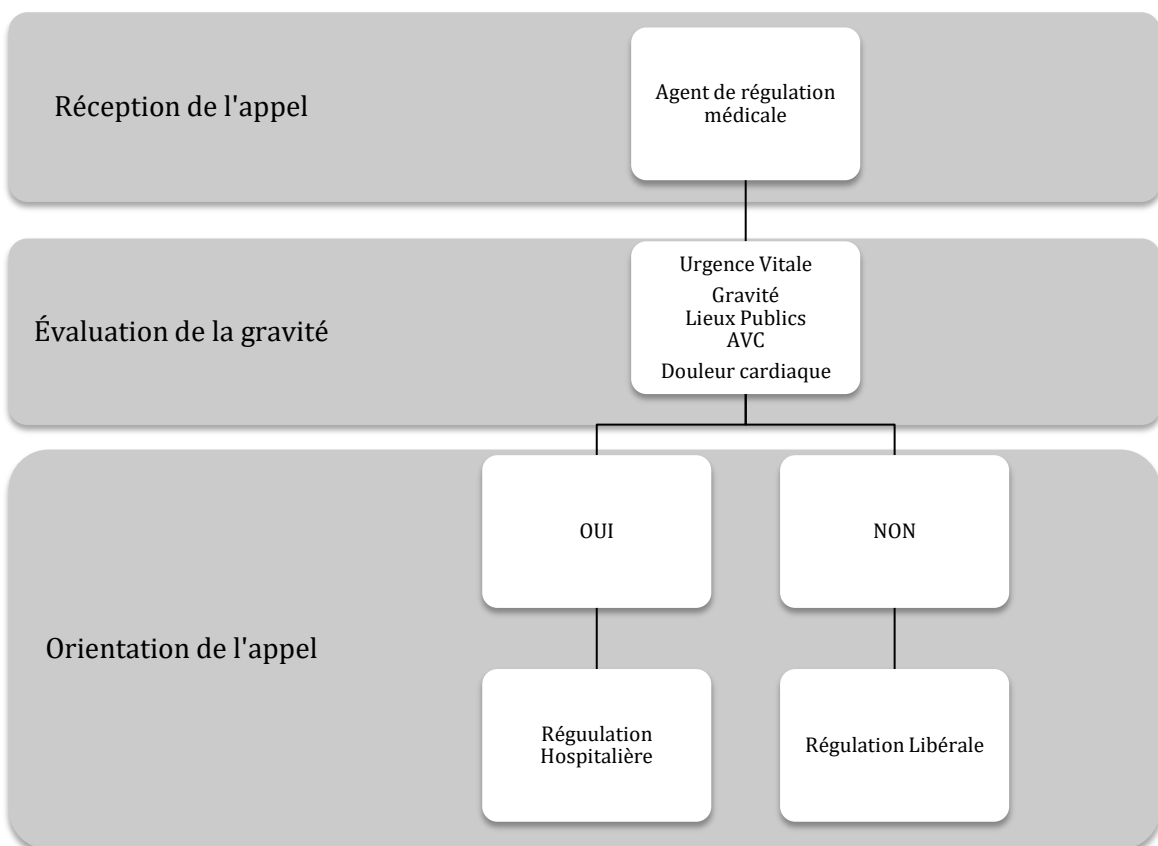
Réception de l'appel

Agent de régulation médicale

Évaluation de la gravité

Urgence Vitale
Gravité
Lieux Publics
AVC
Douleur cardiaque

Orientation de l'appel

OUI

NON

Réguulation Hospitalière

Régulation Libérale